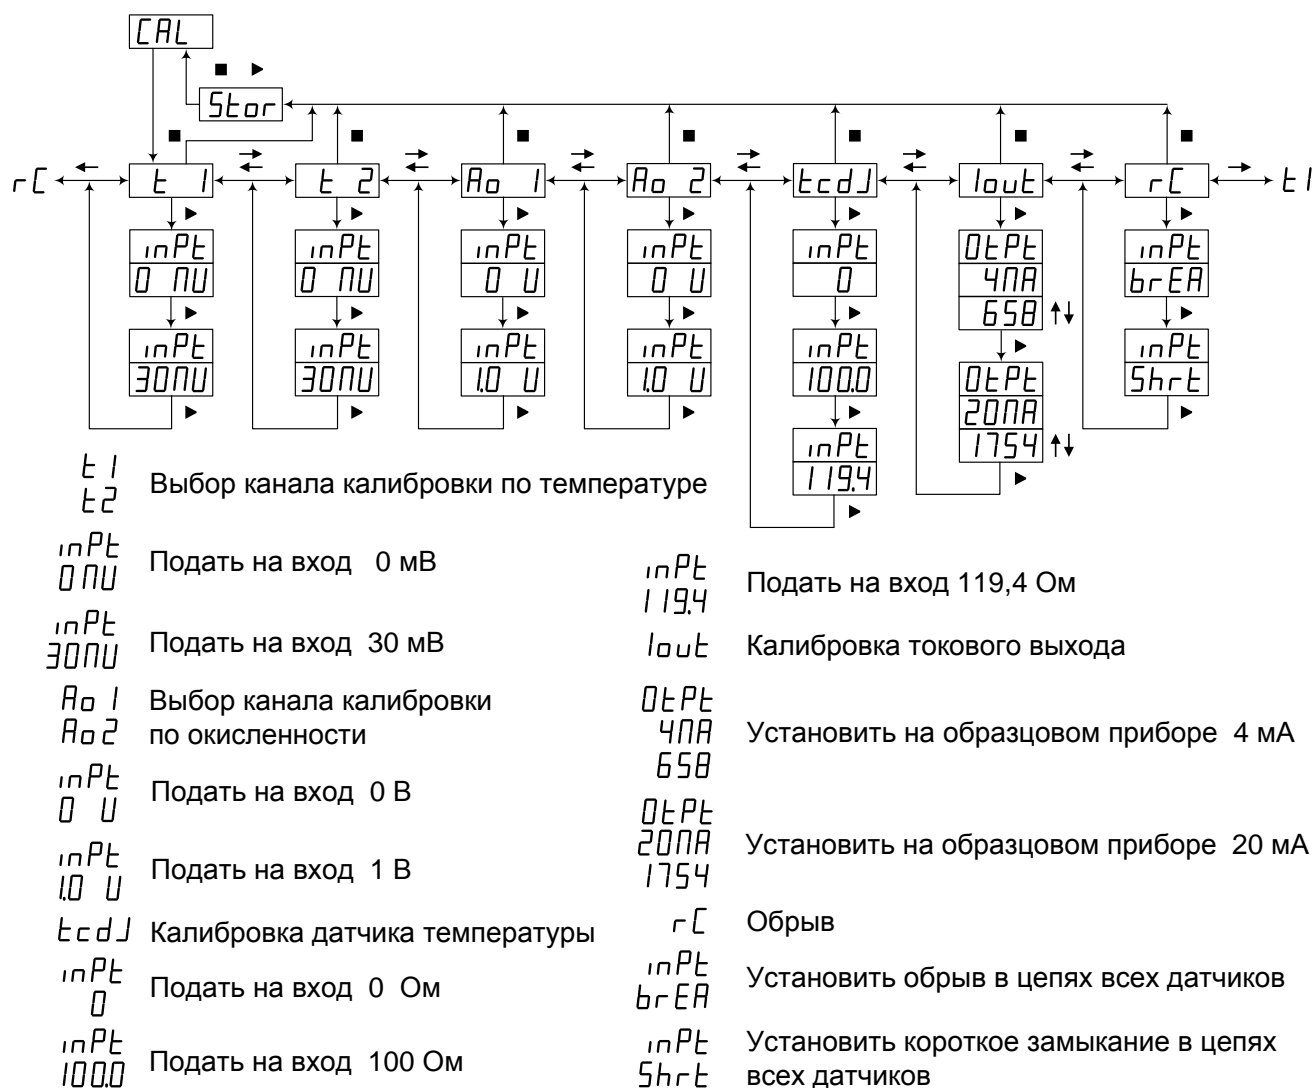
CAL

Stor

rC t 1 t 2 Ao 1 Ao 2 tcdJ Iout rC t1

inPt 0 mU
inPt 30mU

inPt 0 mU
inPt 30mU

inPt 0 U
inPt 1.0 U

inPt 0 U
inPt 1.0 U

inPt 0
inPt 100.0
inPt 119.4

OtPt 4mA 658
OtPt 20mA 1754

inPt brEA
inPt Shrt

t 1
t2 Выбор канала калибровки по температуре

inPt
0 mU Подать на вход 0 мВ

inPt
30mU Подать на вход 30 мВ

Ao 1
Ao 2 Выбор канала калибровки по окисленности

inPt
0 U Подать на вход 0 В

inPt
1.0 U Подать на вход 1 В

tcdJ Калибровка датчика температуры

inPt
0 Подать на вход 0 Ом

inPt
100.0 Подать на вход 100 Ом

inPt
119.4 Подать на вход 119,4 Ом

Iout Калибровка токового выхода

OtPt
4mA
658 Установить на образцовом приборе 4 мА

OtPt
20mA
1754 Установить на образцовом приборе 20 мА

rC Обрыв

inPt
brEA Установить обрыв в цепях всех датчиков

inPt
Shrt Установить короткое замыкание в цепях всех датчиков